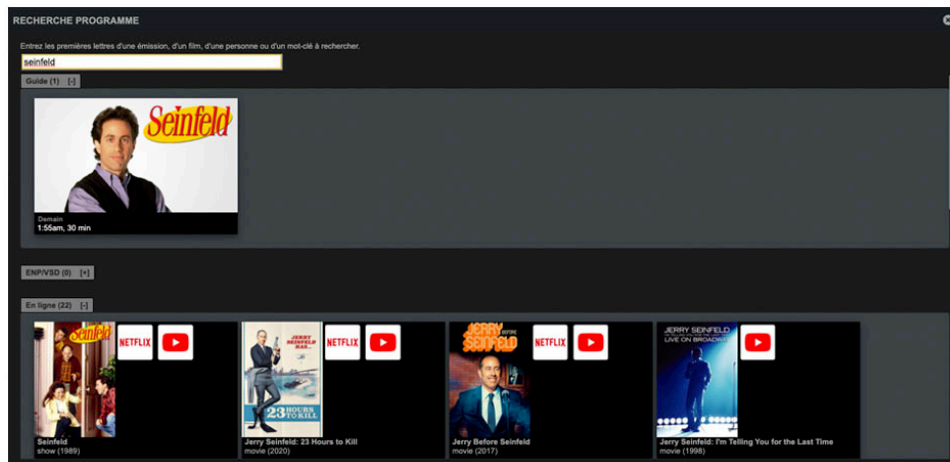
RECHERCHE PROGRAMME

Entrez les premières lettres d'une émission, d'un film, d'une personne ou d'un mot-clé à rechercher.

seinfeld

Guide (1) [-]

Seinfeld

Demain
1:55am, 30 min

ENP/VSD (0) [+]

En ligne (22) [-]

Seinfeld

NETFLIX

Seinfeld
show (1989)

JERRY SEINFELD
23 HOURS TO KILL

NETFLIX

Jerry Seinfeld: 23 Hours to Kill
movie (2020)

JERRY BEFORE SEINFELD

NETFLIX

Jerry Before Seinfeld
movie (2017)

JERRY SEINFELD
LIVE ON BROADWAY

Jerry Seinfeld: I'm Telling You for the Last Time
movie (1998)